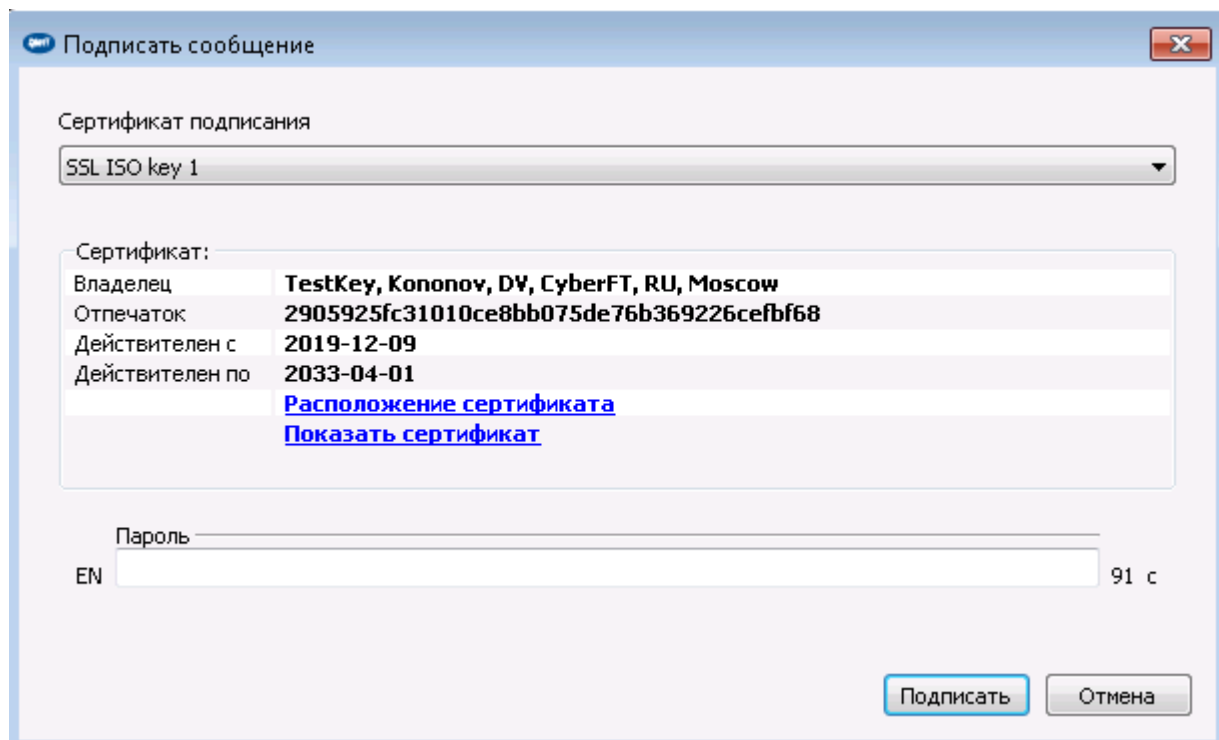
Подписать сообщение

Сертификат подписания

SSL ISO key 1

Сертификат:

| | |
|---|---|
| Владелец | TestKey, Kononov, DV, CyberFT, RU, Moscow |
| Отпечаток | 2905925fc31010ce8bb075de76b369226cefbf68 |
| Действителен с | 2019-12-09 |
| Действителен по | 2033-04-01 |
| | Расположение сертификата |
| | Показать сертификат |

Пароль

EN

91 с

Подписать

Отмена